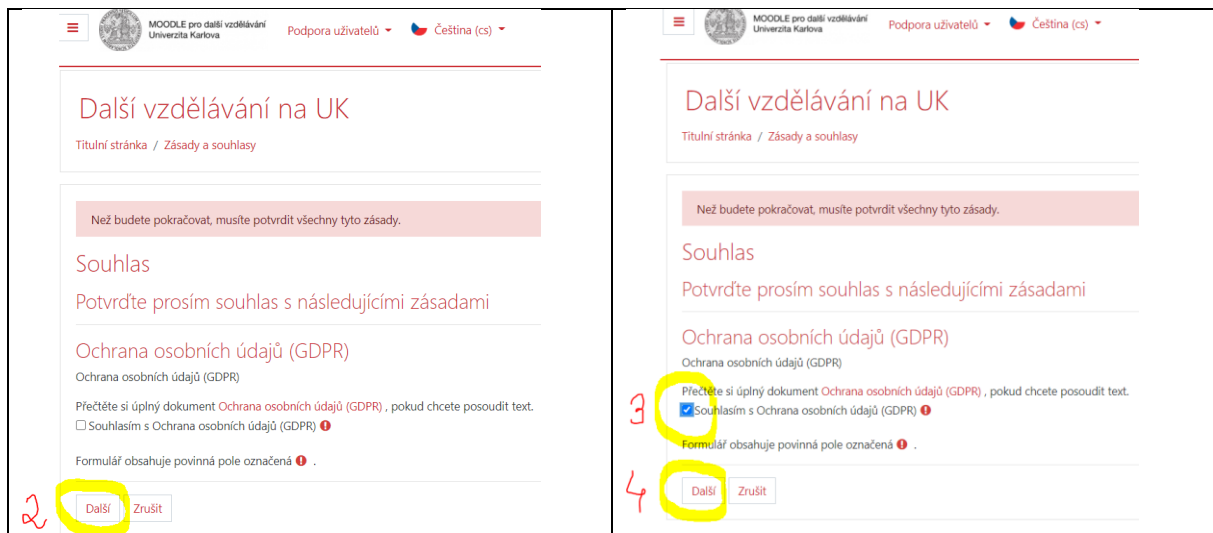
MOODLE pro další vzdělávání
Univerzita Karlova

Podpora uživatelů

Čeština (cs)

Další vzdělávání na UK

Titulní stránka / Zásady a souhlasy

Než budete pokračovat, musíte potvrdit všechny tyto zásady.

Souhlas

Potvrďte prosím souhlas s následujícími zásadami

Ochrana osobních údajů (GDPR)

Ochrana osobních údajů (GDPR)

Přečtěte si úplný dokument Ochrana osobních údajů (GDPR) , pokud chcete posoudit text.

Souhlasím s Ochrana osobních údajů (GDPR)

Formulář obsahuje povinná pole označená .

2

Další Zrušit

MOODLE pro další vzdělávání
Univerzita Karlova

Podpora uživatelů

Čeština (cs)

Další vzdělávání na UK

Titulní stránka / Zásady a souhlasy

Než budete pokračovat, musíte potvrdit všechny tyto zásady.

Souhlas

Potvrďte prosím souhlas s následujícími zásadami

Ochrana osobních údajů (GDPR)

Ochrana osobních údajů (GDPR)

Přečtěte si úplný dokument Ochrana osobních údajů (GDPR) , pokud chcete posoudit text.

3

Souhlasím s Ochrana osobních údajů (GDPR)

Formulář obsahuje povinná pole označená .

4

Další Zrušit